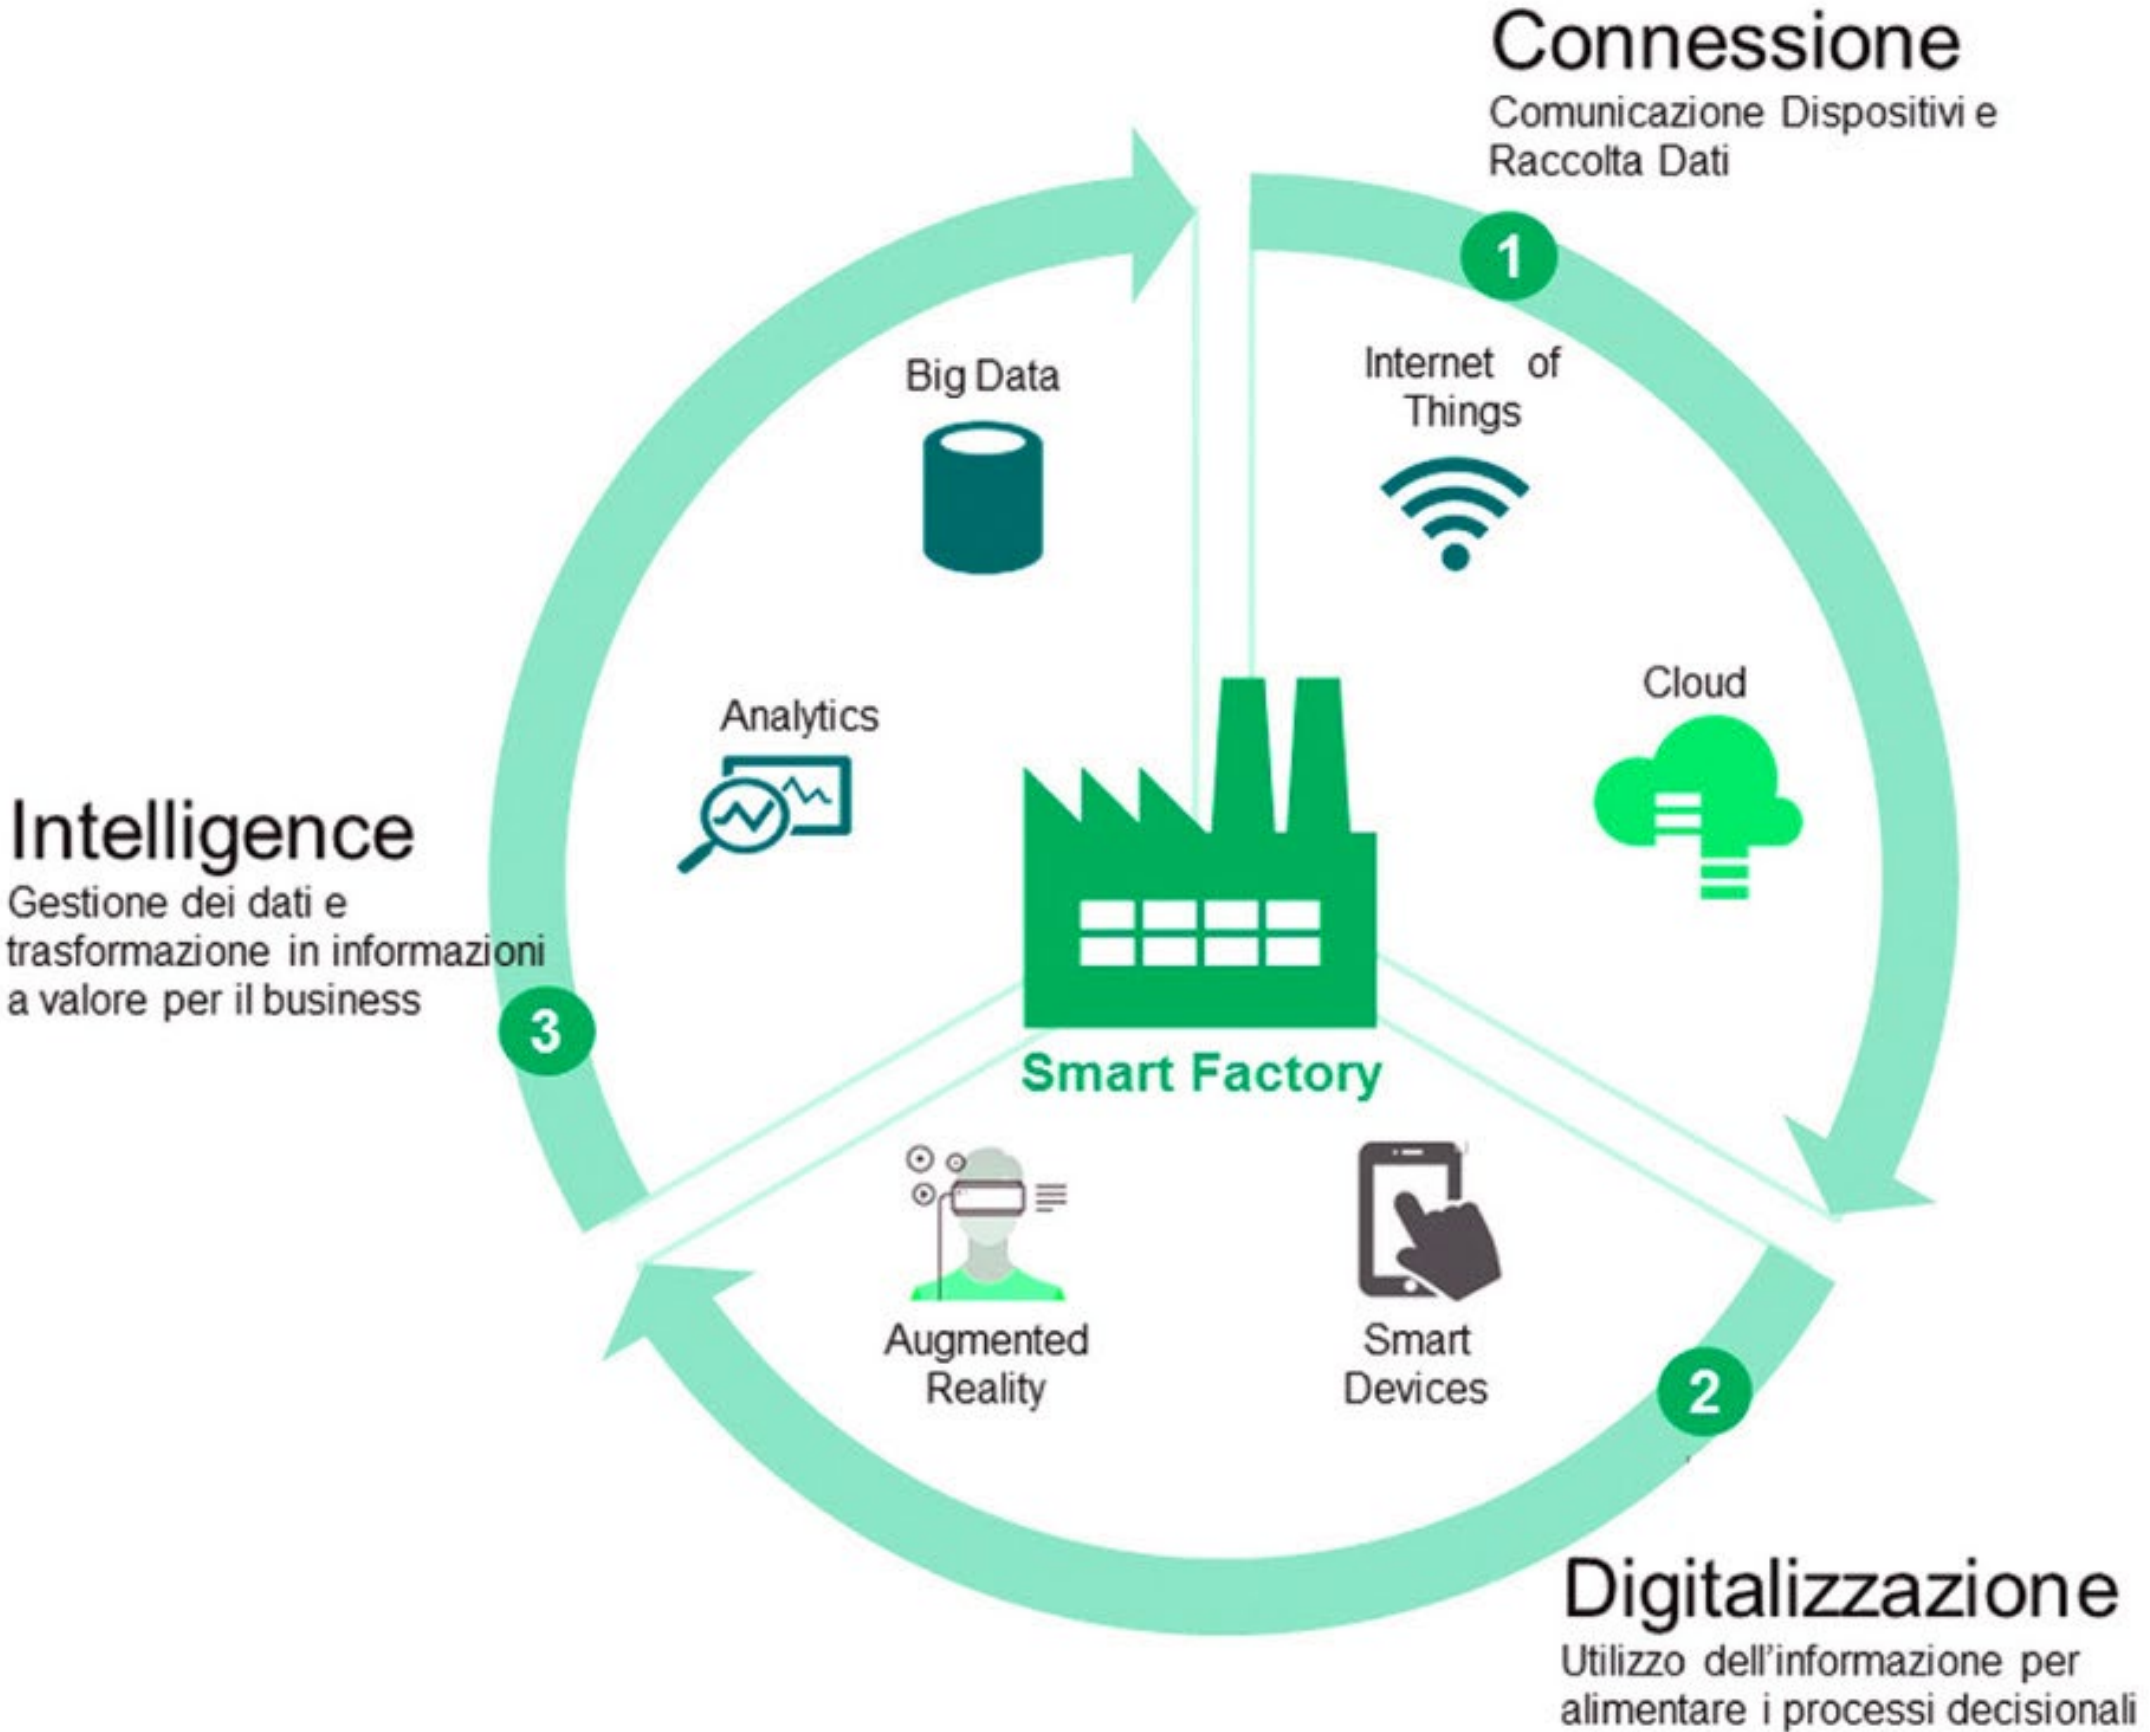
Connessione
Comunicazione Dispositivi e Raccolta Dati

1

Big Data

Internet of Things

Cloud

Analytics

Intelligence
Gestione dei dati e trasformazione in informazioni a valore per il business

3

Smart Factory

Augmented Reality

Smart Devices

2

Digitalizzazione
Utilizzo dell'informazione per alimentare i processi decisionali